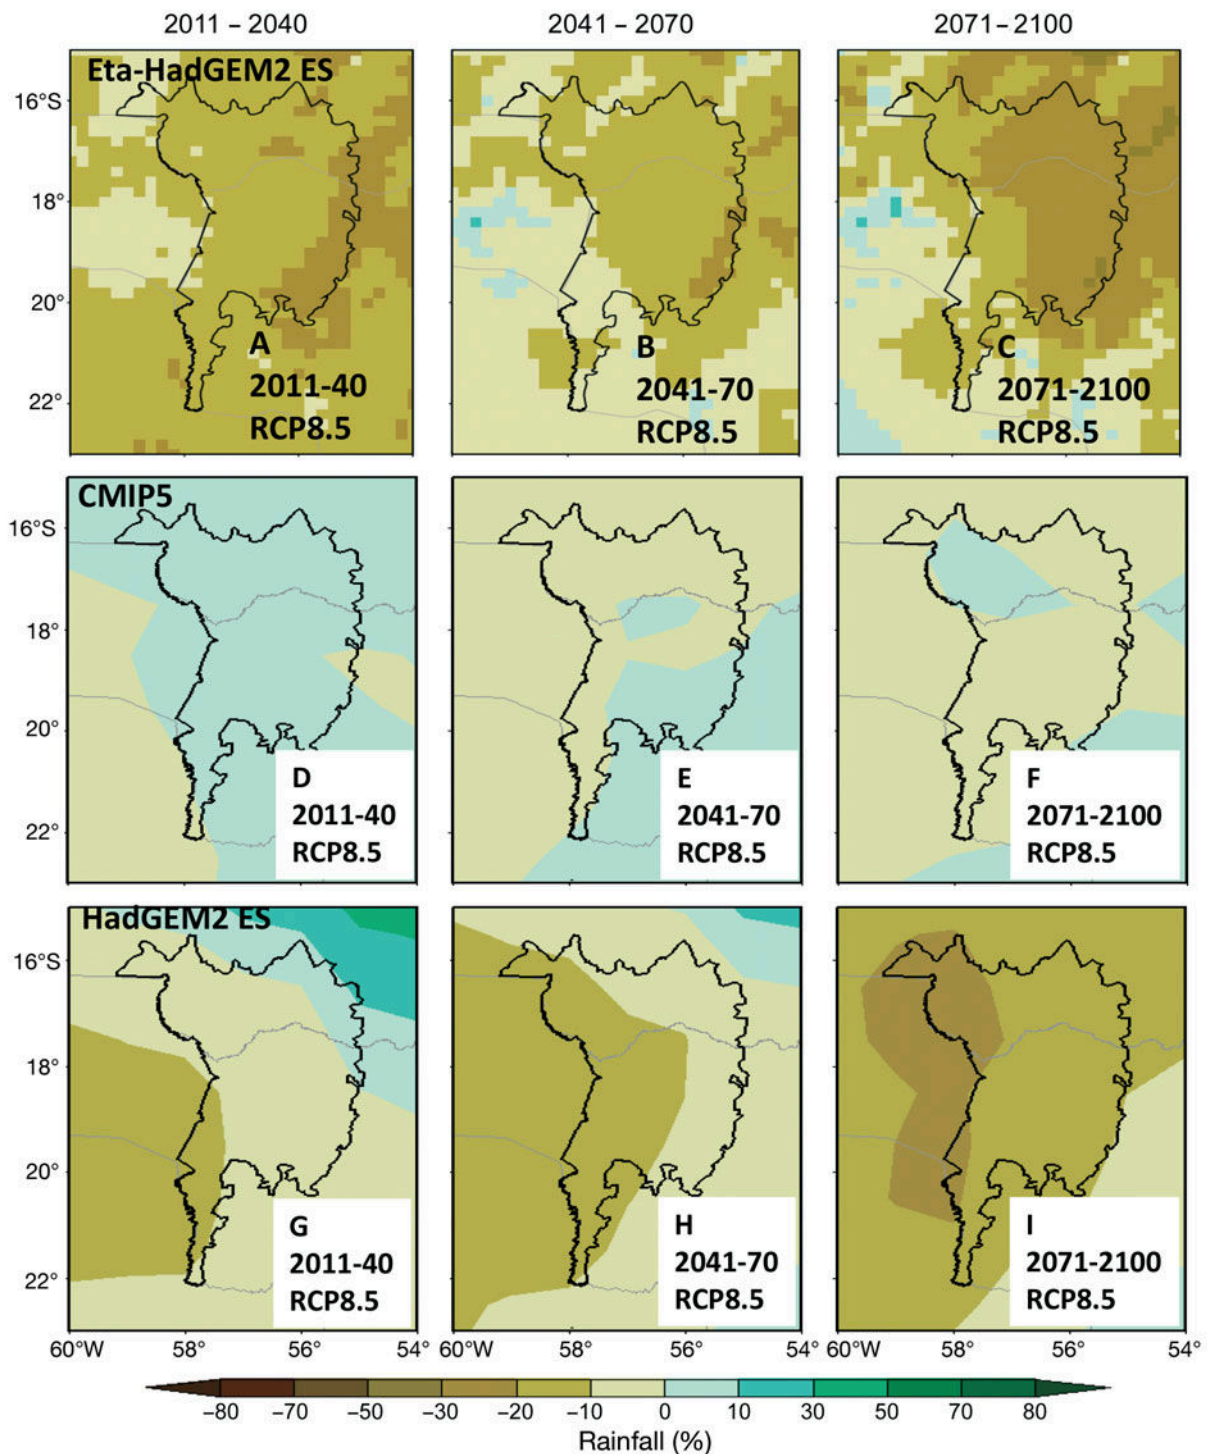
2011 – 2040

2041 – 2070

2071 – 2100

Eta-HadGEM2 ES

16°S

18°

20°

22°

A
2011-40
RCP8.5

B
2041-70
RCP8.5

C
2071-2100
RCP8.5

CMIP5

16°S

18°

20°

22°

D
2011-40
RCP8.5

E
2041-70
RCP8.5

F
2071-2100
RCP8.5

HadGEM2 ES

16°S

18°

20°

22°

G
2011-40
RCP8.5

H
2041-70
RCP8.5

I
2071-2100
RCP8.5

60°W 58° 56° 54° 60°W 58° 56° 54° 60°W 58° 56° 54°

−80 −70 −50 −30 −20 −10 0 10 30 50 70 80

Rainfall (%)